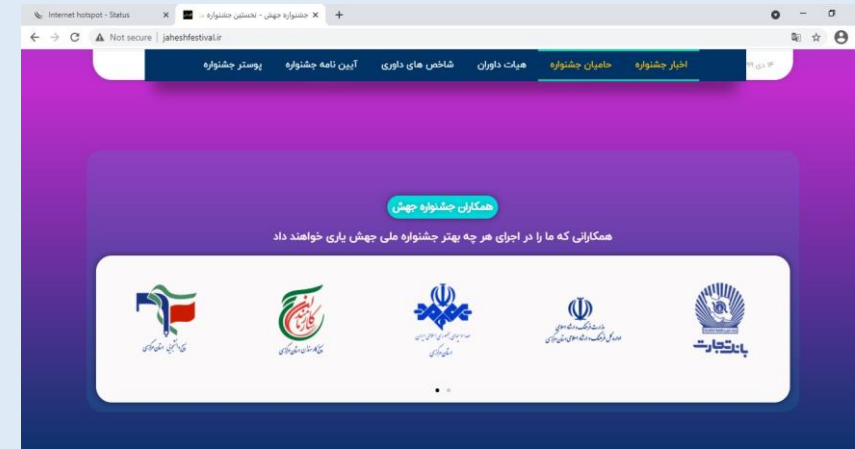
Internet hotspot - Status
جشنواره جهش - نخستین جشنواره ...
Not secure | jaheshfestival.ir

اخبار جشنواره
حامیان جشنواره
هیات داوران
شاخص های داوری
آیین نامه جشنواره
پوستر جشنواره

همکاران جشنواره جهش
همکارانی که ما را در اجرای هر چه بهتر جشنواره ملی جهش یاری خواهند داد

بانک تجارت
وزارت فرهنگ و ارشاد اسلامی
اداره کل فرهنگ و ارشاد اسلامی استان مرکزی
صدا و سیمای جمهوری اسلامی ایران
استان مرکزی
کانون بسیج هنرمندان
بسیج هنرمندان استان مرکزی
بسیج رسانه استان مرکزی